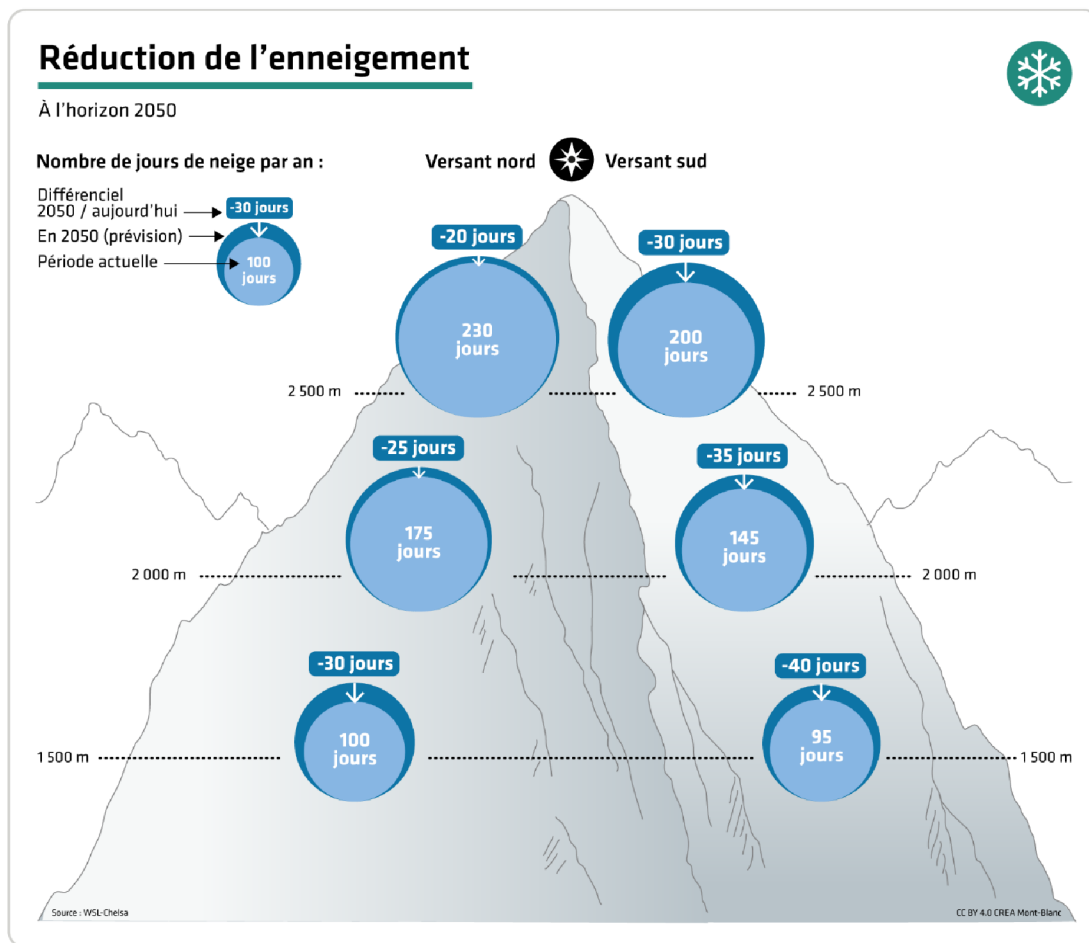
Réduction de l'enneigement

À l'horizon 2050

Nombre de jours de neige par an :

Différenciel 2050 / aujourd'hui
En 2050 (prévision)
Période actuelle

-30 jours
100 jours

Versant nord
Versant sud

-20 jours
230 jours

-30 jours
200 jours

2 500 m
2 500 m

-25 jours
175 jours

-35 jours
145 jours

2 000 m
2 000 m

-30 jours
100 jours

-40 jours
95 jours

1 500 m
1 500 m

Source : WSL-Chelsa

CC BY 4.0 CREA Mont-Blanc